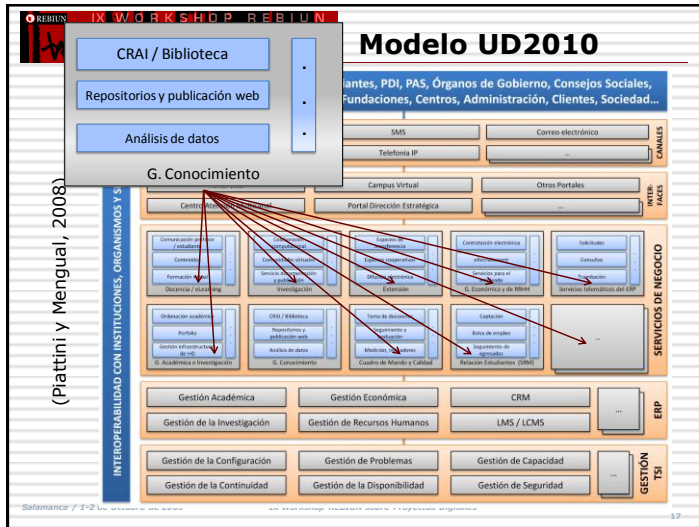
REBIUN IX WORKSHOP REBIUN

Modelo UD2010

CRAI / Biblioteca

Repositorios y publicación web

Análisis de datos

G. Conocimiento

(Piattini y Mengual, 2008)

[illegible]iantes, PDI, PAS, Órganos de Gobierno, Consejos Sociales, Fundaciones, Centros, Administración, Clientes, Sociedad...

INTEROPERABILIDAD CON INSTITUCIONES, ORGANISMOS Y S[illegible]

SMS

Correo electrónico

Telefonía IP

...

CANALES

Campus Virtual

Otros Portales

Centro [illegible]

Portal Dirección Estratégica

...

INTER-FACES

Comunicación profesor / estudiante

Contenidos

Formación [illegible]

Docencia / eLearning

Investigación

Espacios de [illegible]

Espacios cooperación

Difusión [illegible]

Extensión

Contratación electrónica

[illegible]

Servicios para el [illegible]

G. Económica y de RRHH

Solicitudes

Consultas

Tramitación

Servicios telemáticos del ERP

SERVICIOS DE NEGOCIO

Ordenación académica

Portfolio

Gestión infraestructuras de I+D

G. Académica e Investigación

CRAI / Biblioteca

Repositorios y publicación web

Análisis de datos

G. Conocimiento

Toma de decisiones

Seguimiento y evaluación

Medición, indicadores

Cuadro de Mando y Calidad

Captación

Bolsa de empleo

Seguimiento de egresados

Relación Estudiantes (SRM)

...

Gestión Académica

Gestión Económica

CRM

Gestión de la Investigación

Gestión de Recursos Humanos

LMS / LCMS

...

ERP

Gestión de la Configuración

Gestión de Problemas

Gestión de Capacidad

Gestión de la Continuidad

Gestión de la Disponibilidad

Gestión de Seguridad

...

GESTIÓN TSI

Salamanca / 1-2 de octubre de 2009

IX Workshop REBIUN sobre Proyectos Digitales

17